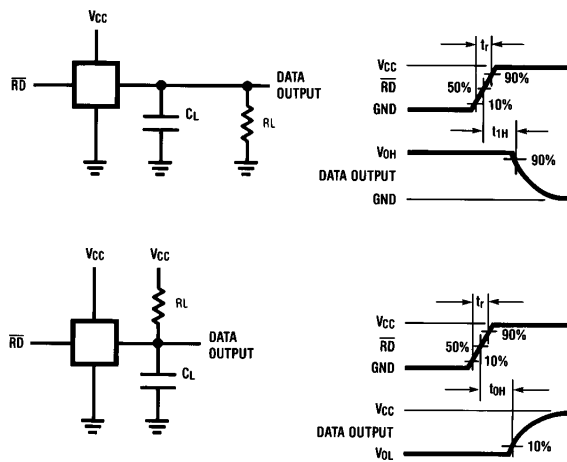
$V_{CC}$
$\overline{RD}$
DATA OUTPUT
$C_L$
RL

$V_{CC}$
$\overline{RD}$
GND
$t_r$
50%
90%
10%
$t_{1H}$
$V_{OH}$
DATA OUTPUT
90%
GND

$V_{CC}$
$V_{CC}$
RL
$\overline{RD}$
DATA OUTPUT
$C_L$

$V_{CC}$
$\overline{RD}$
GND
$t_r$
50%
90%
10%
$t_{0H}$
$V_{CC}$
DATA OUTPUT
10%
$V_{OL}$